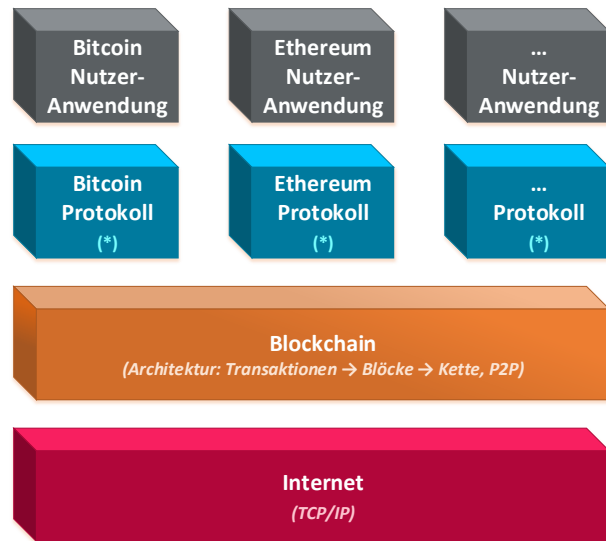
Bitcoin Nutzer-Anwendung

Ethereum Nutzer-Anwendung

… Nutzer-Anwendung

Bitcoin Protokoll (*)

Ethereum Protokoll (*)

… Protokoll (*)

Blockchain
(Architektur: Transaktionen → Blöcke → Kette, P2P)

Internet
(TCP/IP)